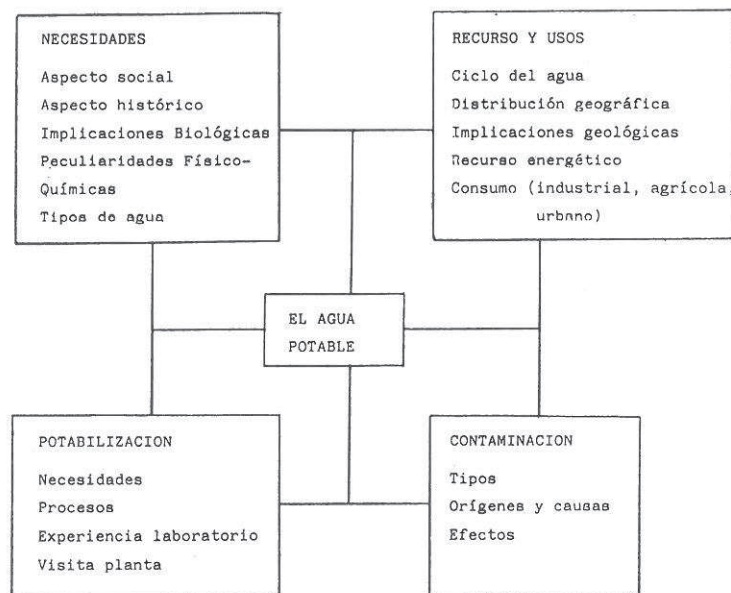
NECESIDADES

Aspecto social
Aspecto histórico
Implicaciones Biológicas
Peculiaridades Físico-Químicas
Tipos de agua

RECURSO Y USOS

Ciclo del agua
Distribución geográfica
Implicaciones geológicas
Recurso energético
Consumo (industrial, agrícola, urbano)

EL AGUA POTABLE

POTABILIZACION

Necesidades
Procesos
Experiencia laboratorio
Visita planta

CONTAMINACION

Tipos
Orígenes y causas
Efectos